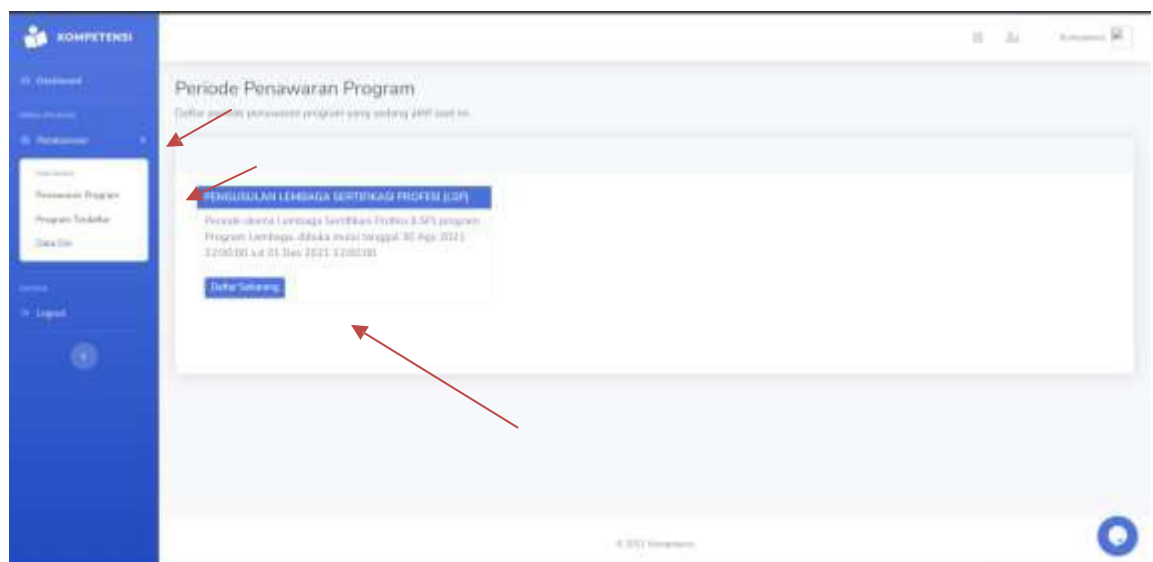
KOMPETENSI

Dashboard

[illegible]

Penawaran

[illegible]

Penawaran Program

Program Terdaftar

Data Diri

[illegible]

Logout

Periode Penawaran Program

Daftar periode penawaran program yang sedang aktif saat ini.

PENGUSULAN LEMBAGA SERTIFIKASI PROFESI (LSP)

Periode usulan Lembaga Sertifikasi Profesi (LSP) program Program Lembaga dibuka mulai tanggal 30 Agu 2021 12:00:00 s.d 01 Des 2021 12:00:00

Daftar Sekarang

© 2021 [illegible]